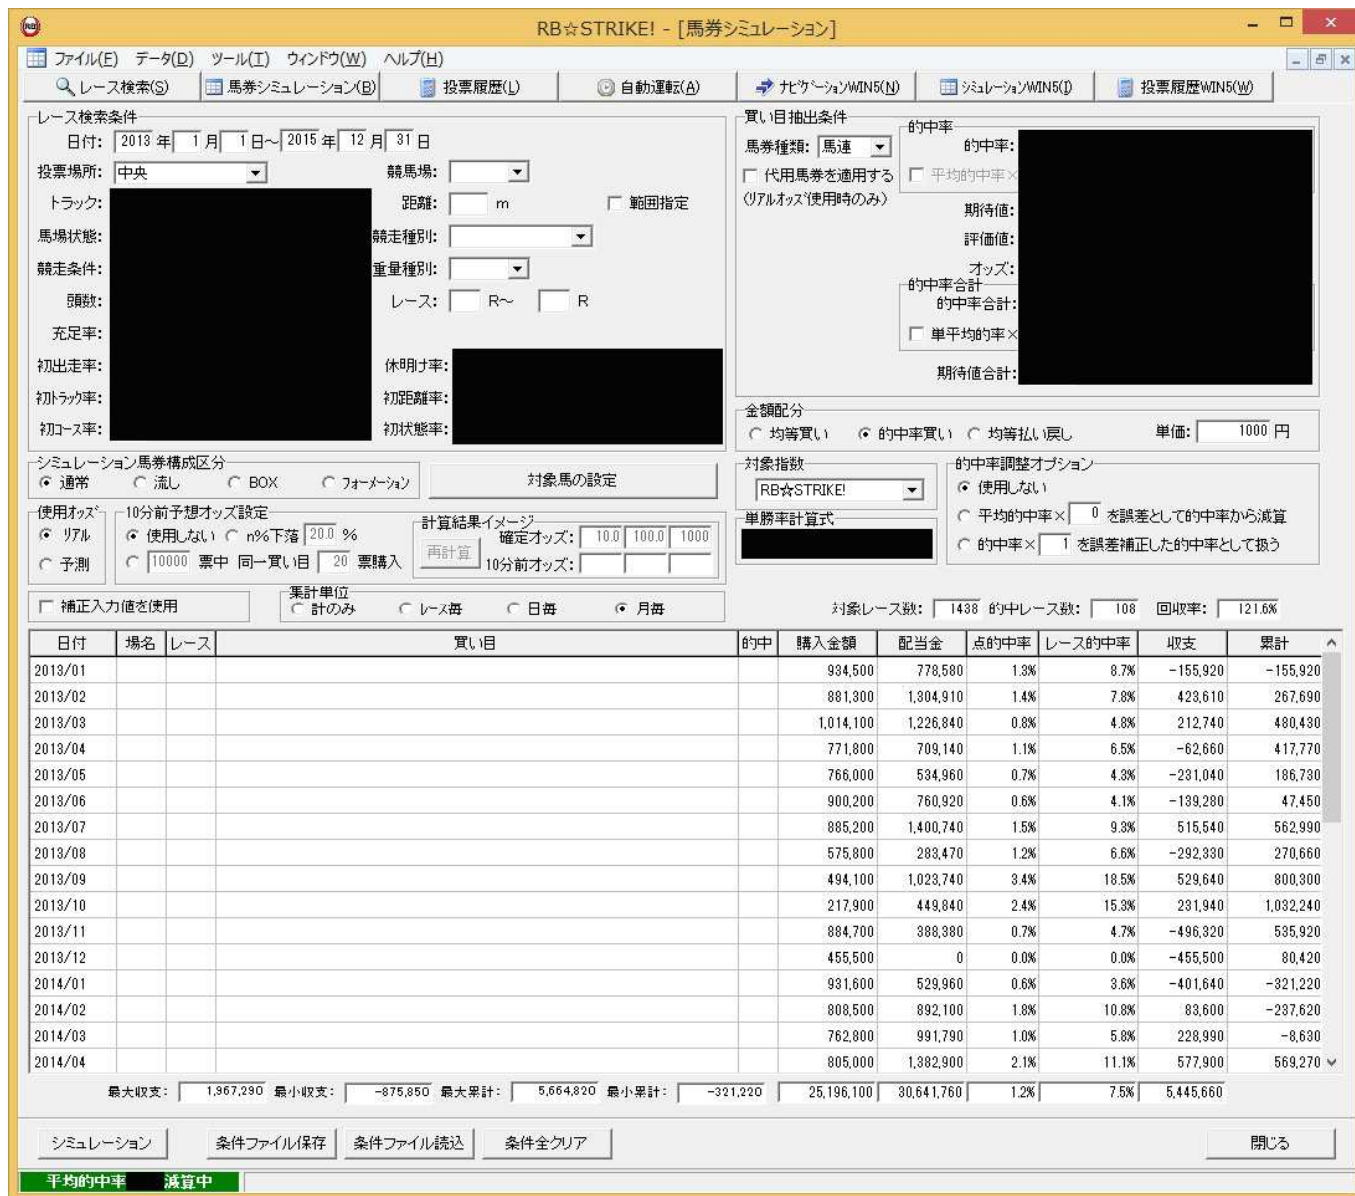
RB☆STRIKE! - [馬券シミュレーション]

ファイル(F) データ(D) ツール(T) ウィンドウ(W) ヘルプ(H)

レース検索(S) 馬券シミュレーション(B) 投票履歴(L) 自動運転(A) ナビゲーションWIN5(N) シミュレーションWIN5(I) 投票履歴WIN5(W)

レース検索条件
日付: 2013 年 1 月 1 日～ 2015 年 12 月 31 日
投票場所: 中央
競馬場:
トラック:
距離: m
範囲指定
馬場状態:
競走種別:
競走条件:
重量種別:
頭数:
レース: R～ R
充足率:
初出走率:
休明け率:
初トラック率:
初距離率:
初コース率:
初状態率:

買い目抽出条件
馬券種類: 馬連
代用馬券を適用する
(リアルオッズ使用時のみ)
的中率
的中率:
平均的中率×
期待値:
評価値:
オッズ:
的中率合計
的中率合計:
単平均的率×
期待値合計:

金額配分
均等買い 的中率買い 均等払い戻し
単価: 1000 円

シミュレーション馬券構成区分
通常 流し BOX フォーメーション
対象馬の設定

対象指数
RB☆STRIKE!
単勝率計算式

的中率調整オプション
使用しない
平均的中率× 0 を誤差として的中率から減算
的中率× 1 を誤差補正した的中率として扱う

使用オッズ
リアル
予測
10分前予想オッズ設定
使用しない n%下落 20.0 %
10000 票中 同一買い目 20 票購入
計算結果イメージ
再計算
確定オッズ: 10.0 100.0 1000
10分前オッズ:

補正入力値を使用
集計単位
計のみ レース毎 日毎 月毎

対象レース数: 1438 的中レース数: 108 回収率: 121.6%

| 日付 | 場名 | レース | 買い目 | 的中 | 購入金額 | 配当金 | 点的中率 | レース的中率 | 収支 | 累計 |
|---|---|---|---|---|---|---|---|---|---|---|
| 2013/01 | | | | | 934,500 | 778,580 | 1.3% | 8.7% | -155,920 | -155,920 |
| 2013/02 | | | | | 881,300 | 1,304,910 | 1.4% | 7.8% | 423,610 | 267,690 |
| 2013/03 | | | | | 1,014,100 | 1,226,840 | 0.8% | 4.8% | 212,740 | 480,430 |
| 2013/04 | | | | | 771,800 | 709,140 | 1.1% | 6.5% | -62,660 | 417,770 |
| 2013/05 | | | | | 766,000 | 534,960 | 0.7% | 4.3% | -231,040 | 186,730 |
| 2013/06 | | | | | 900,200 | 760,920 | 0.6% | 4.1% | -139,280 | 47,450 |
| 2013/07 | | | | | 885,200 | 1,400,740 | 1.5% | 9.3% | 515,540 | 562,990 |
| 2013/08 | | | | | 575,800 | 283,470 | 1.2% | 6.6% | -292,330 | 270,660 |
| 2013/09 | | | | | 494,100 | 1,023,740 | 3.4% | 18.5% | 529,640 | 800,300 |
| 2013/10 | | | | | 217,900 | 449,840 | 2.4% | 15.3% | 231,940 | 1,032,240 |
| 2013/11 | | | | | 884,700 | 388,380 | 0.7% | 4.7% | -496,320 | 535,920 |
| 2013/12 | | | | | 455,500 | 0 | 0.0% | 0.0% | -455,500 | 80,420 |
| 2014/01 | | | | | 931,600 | 529,960 | 0.6% | 3.6% | -401,640 | -321,220 |
| 2014/02 | | | | | 808,500 | 892,100 | 1.8% | 10.8% | 83,600 | -237,620 |
| 2014/03 | | | | | 762,800 | 991,790 | 1.0% | 5.8% | 228,990 | -8,630 |
| 2014/04 | | | | | 805,000 | 1,382,900 | 2.1% | 11.1% | 577,900 | 569,270 |

最大収支: 1,967,290 最小収支: -875,850 最大累計: 5,664,820 最小累計: -321,220 25,196,100 30,641,760 1.2% 7.5% 5,445,660

シミュレーション 条件ファイル保存 条件ファイル読込 条件全クリア 閉じる

平均的中率 減算中